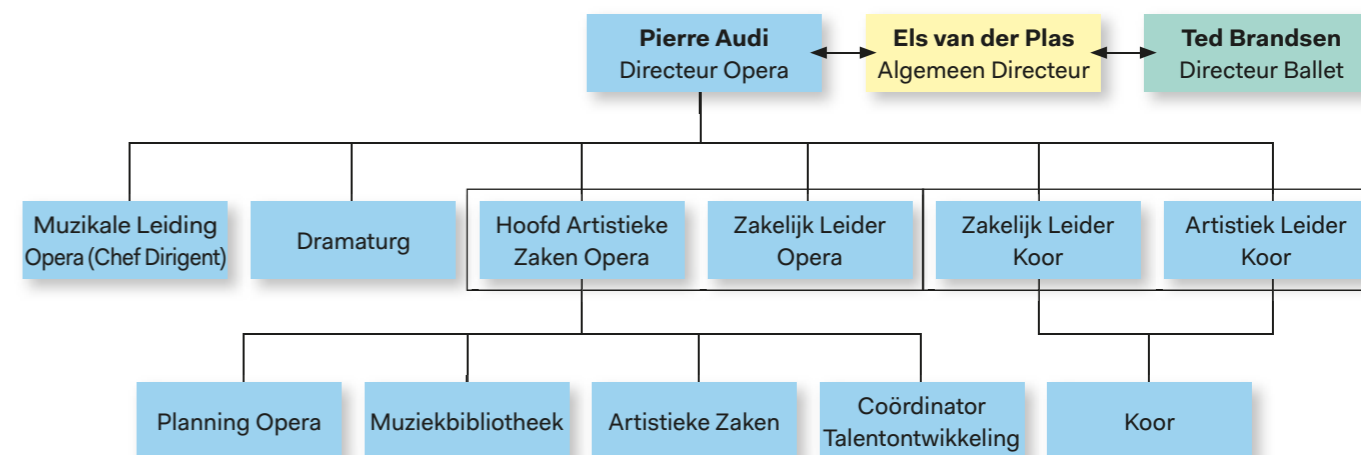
Pierre Audi
Directeur Opera

Els van der Plas
Algemeen Directeur

Ted Brandsen
Directeur Ballet

Muzikale Leiding Opera (Chef Dirigent)

Dramaturg

Hoofd Artistieke Zaken Opera

Zakelijk Leider Opera

Zakelijk Leider Koor

Artistiek Leider Koor

Planning Opera

Muziekbibliotheek

Artistieke Zaken

Coördinator Talentontwikkeling

Koor